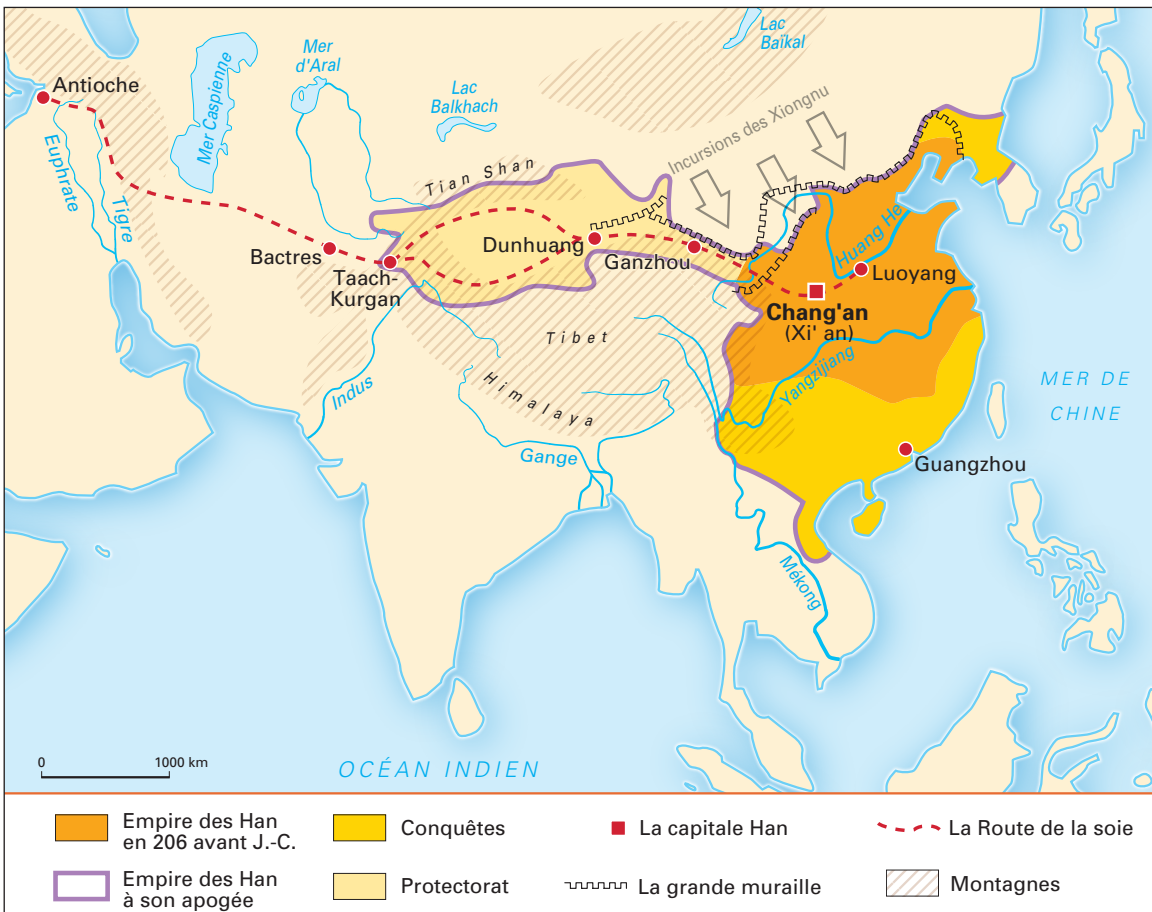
Lac Baïkal

Mer d'Aral

Mer Caspienne

Lac Balkhach

Antioche

Incursions des Xiongnu

Euphrate

Tigre

Tian Shan

Huang He

Luoyang

Bactres

Dunhuang

Ganzhou

Taach-Kurgan

Chang'an (Xi' an)

Tibet

Yangzijiang

Indus

Himalaya

MER DE CHINE

Gange

Guangzhou

Mékong

0 1000 km

OCÉAN INDIEN

Empire des Han en 206 avant J.-C.

Conquêtes

La capitale Han

La Route de la soie

Empire des Han à son apogée

Protectorat

La grande muraille

Montagnes